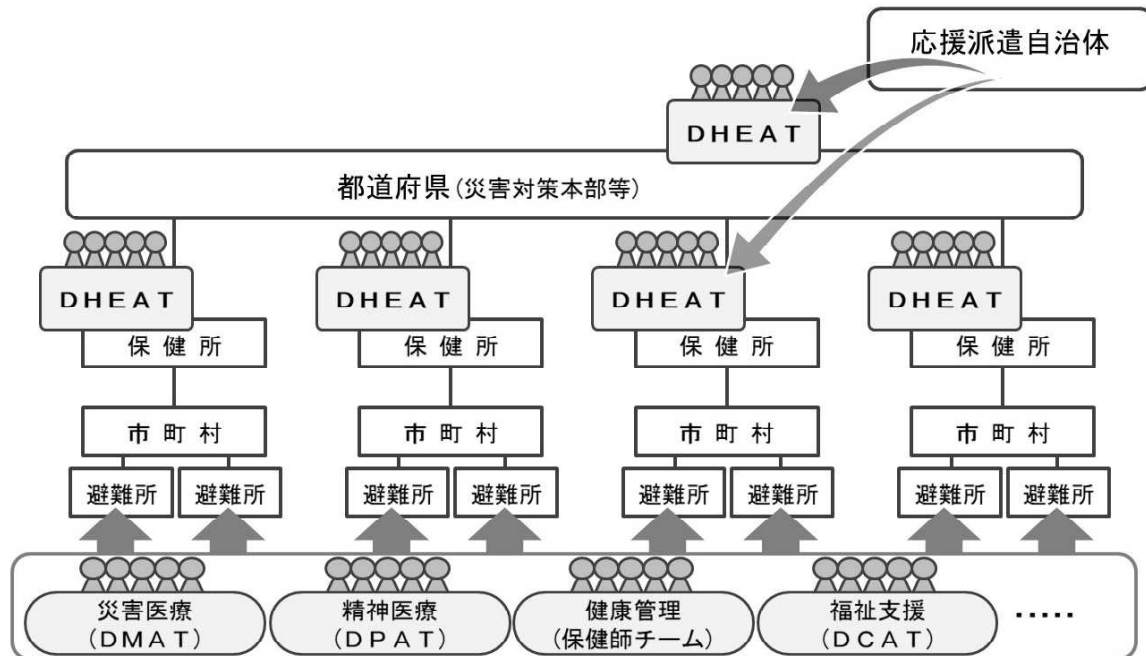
応援派遣自治体

DHEAT

都道府県(災害対策本部等)

DHEAT
保健所
市町村
避難所 避難所

DHEAT
保健所
市町村
避難所 避難所

DHEAT
保健所
市町村
避難所 避難所

DHEAT
保健所
市町村
避難所 避難所

災害医療
(DMAT)

精神医療
(DPAT)

健康管理
(保健師チーム)

福祉支援
(DCAT)

.....